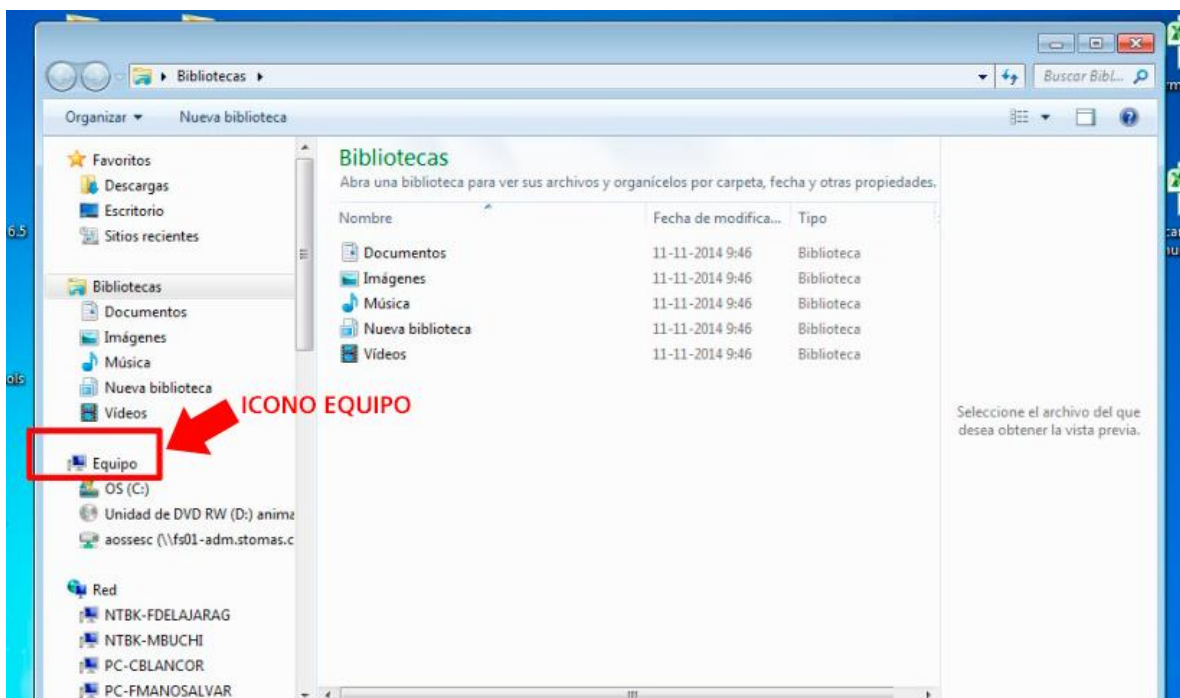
Bibliotecas ▸

Buscar Bibl...

Organizar ▾ Nueva biblioteca

Favoritos
Descargas
Escritorio
Sitios recientes

Bibliotecas
Documentos
Imágenes
Música
Nueva biblioteca
Vídeos

ICONO EQUIPO

Equipo
OS (C:)
Unidad de DVD RW (D:) anima
aossesc (\\fs01-adm.stomas.c

Red
NTBK-FDELAJARAG
NTBK-MBUCHI
PC-CBLANCOR
PC-FMANOSALVAR

Bibliotecas
Abra una biblioteca para ver sus archivos y organícelos por carpeta, fecha y otras propiedades.

| Nombre | Fecha de modifica... | Tipo |
|---|---|---|
| Documentos | 11-11-2014 9:46 | Biblioteca |
| Imágenes | 11-11-2014 9:46 | Biblioteca |
| Música | 11-11-2014 9:46 | Biblioteca |
| Nueva biblioteca | 11-11-2014 9:46 | Biblioteca |
| Vídeos | 11-11-2014 9:46 | Biblioteca |

Seleccione el archivo del que desea obtener la vista previa.

6.5
ols